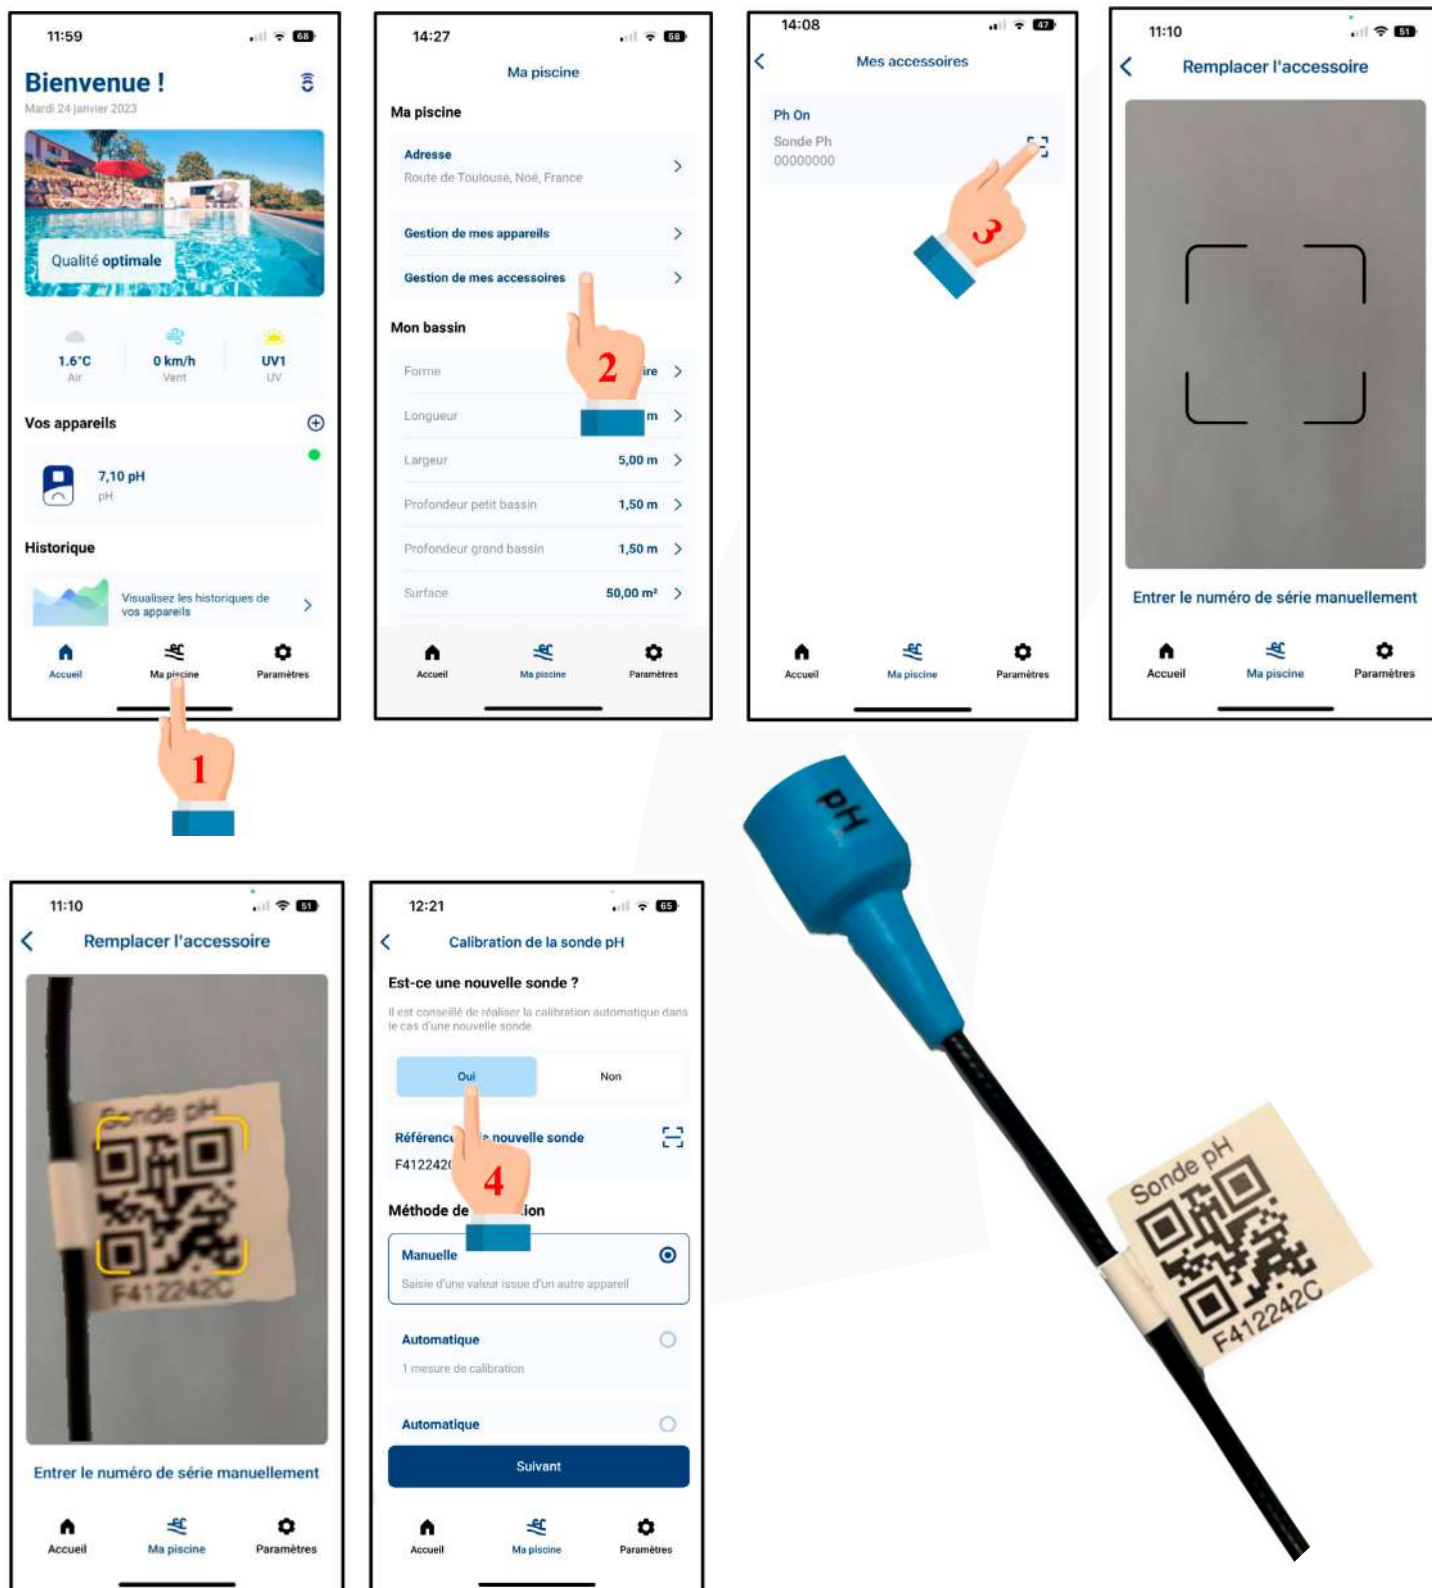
11:59

Bienvenue !

Mardi 24 janvier 2023

Qualité optimale

1.6°C
Air

0 km/h
Vent

UV1
UV

Vos appareils

7,10 pH
pH

Historique

Visualisez les historiques de vos appareils

Accueil Ma piscine Paramètres

1

14:27

Ma piscine

Ma piscine

Adresse
Route de Toulouse, Noé, France

Gestion de mes appareils

Gestion de mes accessoires

Mon bassin

Forme ire

Longueur m

Largeur 5,00 m

Profondeur petit bassin 1,50 m

Profondeur grand bassin 1,50 m

Surface 50,00 m²

2

Accueil Ma piscine Paramètres

14:08

Mes accessoires

Ph On
Sonde Ph
00000000

3

Accueil Ma piscine Paramètres

11:10

Remplacer l'accessoire

Entrer le numéro de série manuellement

Accueil Ma piscine Paramètres

pH

Sonde pH
F412242C

11:10

Remplacer l'accessoire

Sonde pH
F412242C

Entrer le numéro de série manuellement

Accueil Ma piscine Paramètres

12:21

Calibration de la sonde pH

Est-ce une nouvelle sonde ?

Il est conseillé de réaliser la calibration automatique dans le cas d'une nouvelle sonde

Oui Non

Référenc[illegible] nouvelle sonde
F412242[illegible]

4

Méthode de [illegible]ion

Manuelle
Saisie d'une valeur issue d'un autre appareil

Automatique
1 mesure de calibration

Automatique

Suivant

Accueil Ma piscine Paramètres